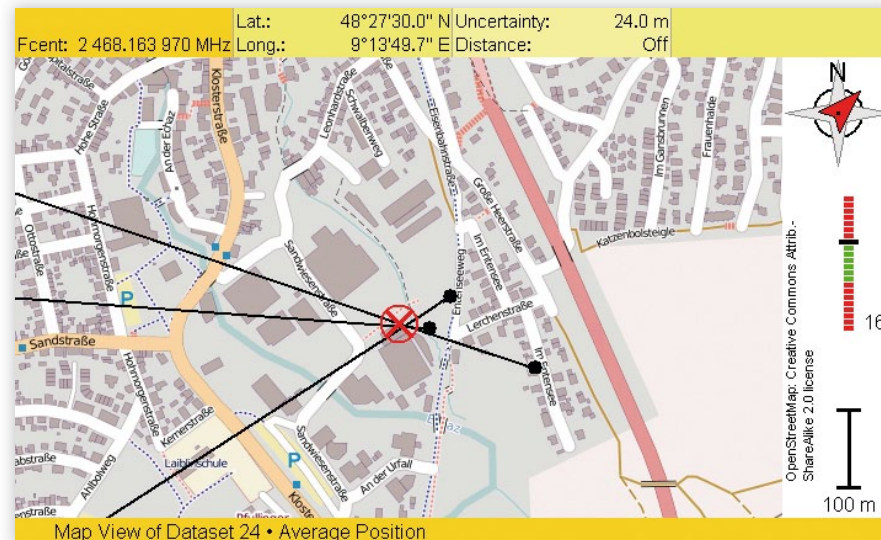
Fcent: 2 468.163 970 MHz | Lat.: 48°27'30.0" N | Long.: 9°13'49.7" E | Uncertainty: 24.0 m | Distance: Off

N

16

OpenStreetMap: Creative Commons Attrib.-ShareAlike 2.0 license

100 m

Klosterstraße
Hohe Straße
An der Echaz
Leonhardstraße
Schwalbenweg
Eisenbahnstraße
Große Heerstraße
Im Gansbrunnen
Frauenhalde
Katzenbolsteigle
Ottostraße
Hohmorgenstraße
Sandwiesenstraße
Im Entensee
Entenseeweg
Lerchenstraße
Im Entensee
Sandstraße
Hohmorgenstraße
Kernerstraße
Laiblinschule
Sandwiesenstraße
An der Urfall
Ahlbolweg
Klosterstraße
P
P

Map View of Dataset 24 • Average Position